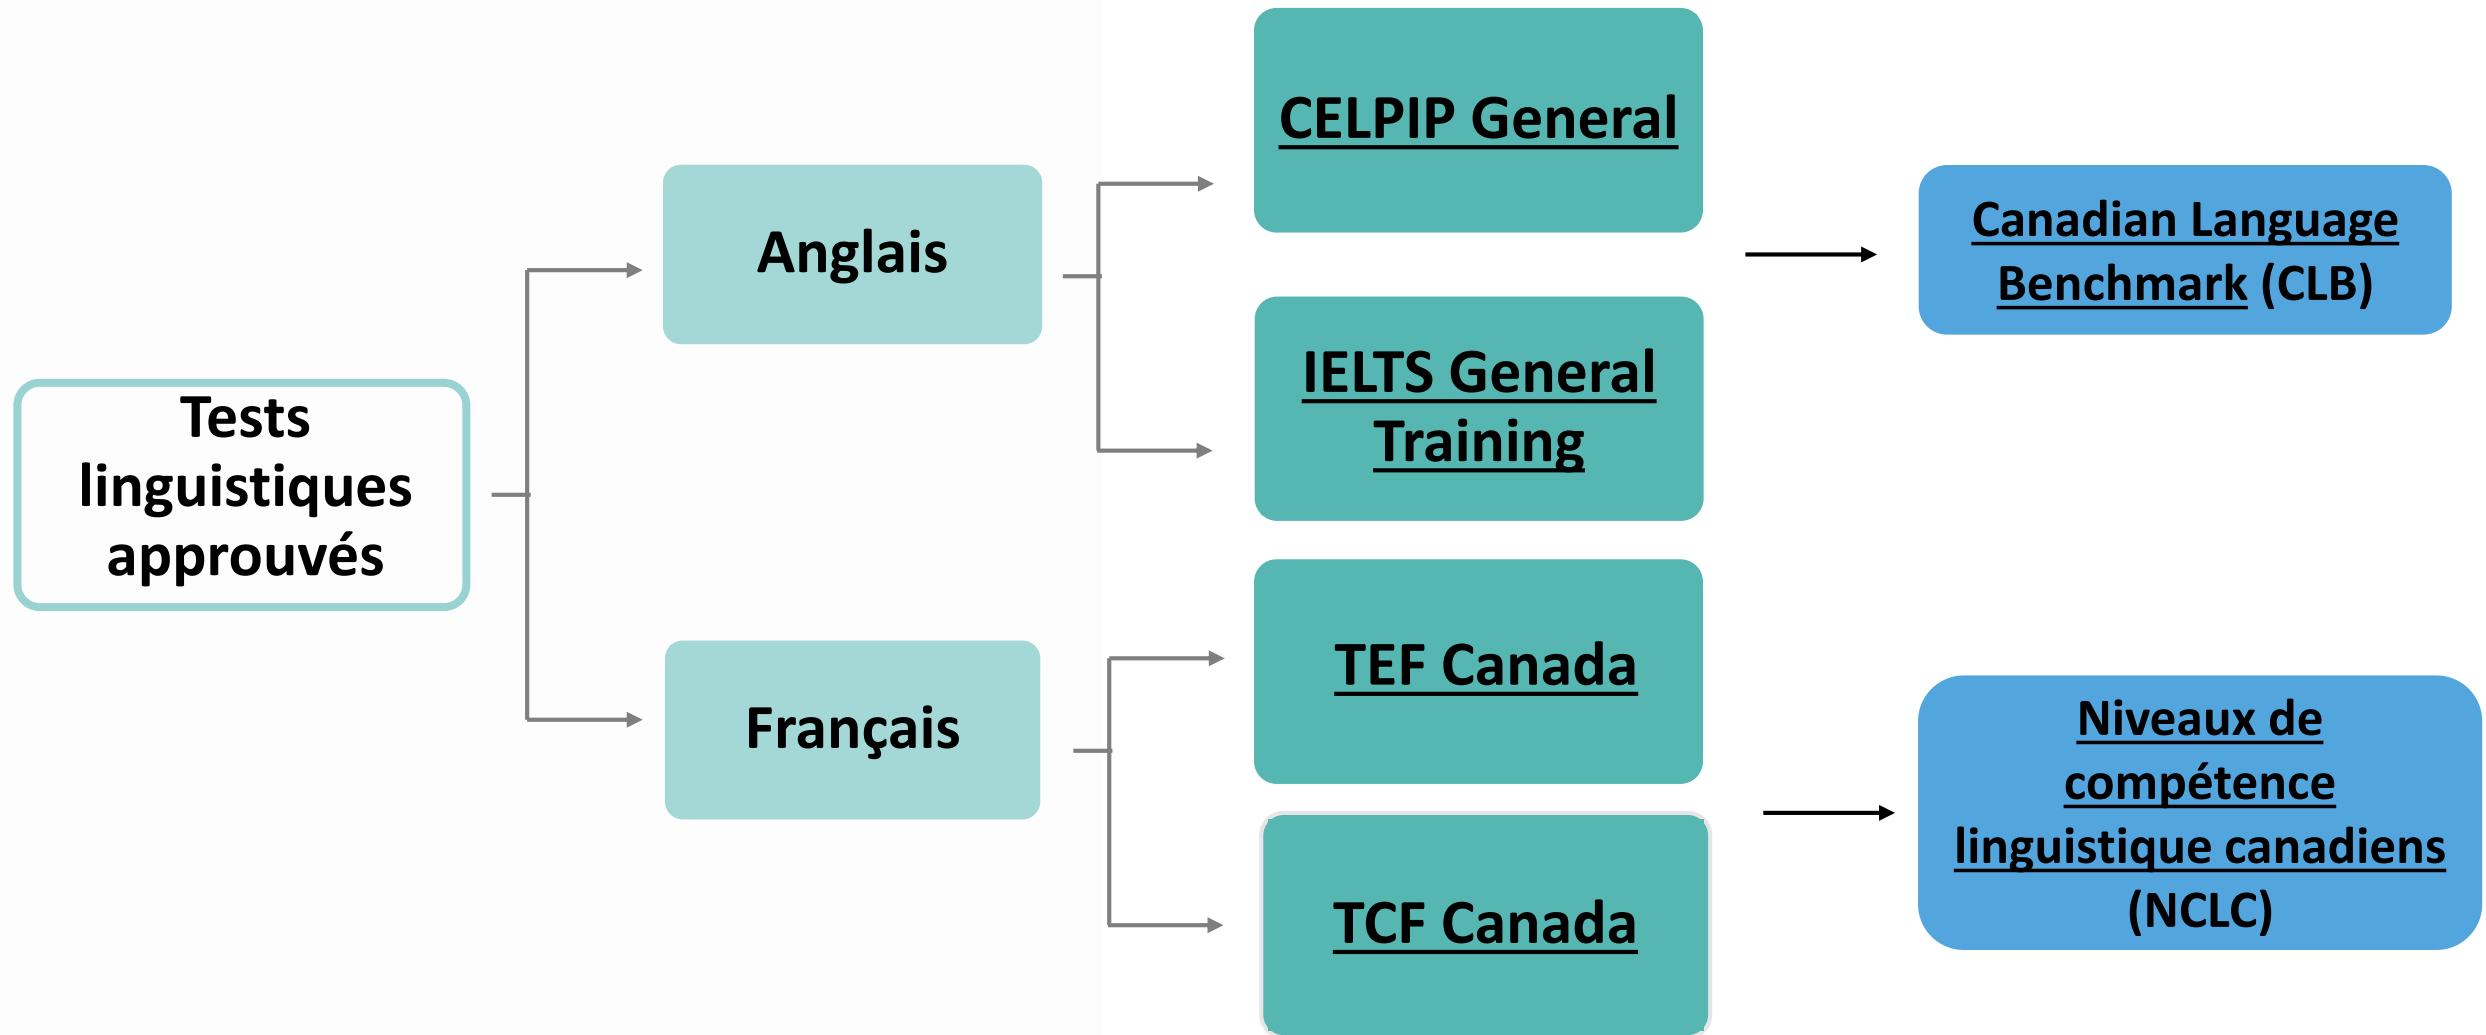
Tests linguistiques approuvés

Anglais

Français

CELPIP General

IELTS General Training

TEF Canada

TCF Canada

Canadian Language Benchmark (CLB)

Niveaux de compétence linguistique canadiens (NCLC)